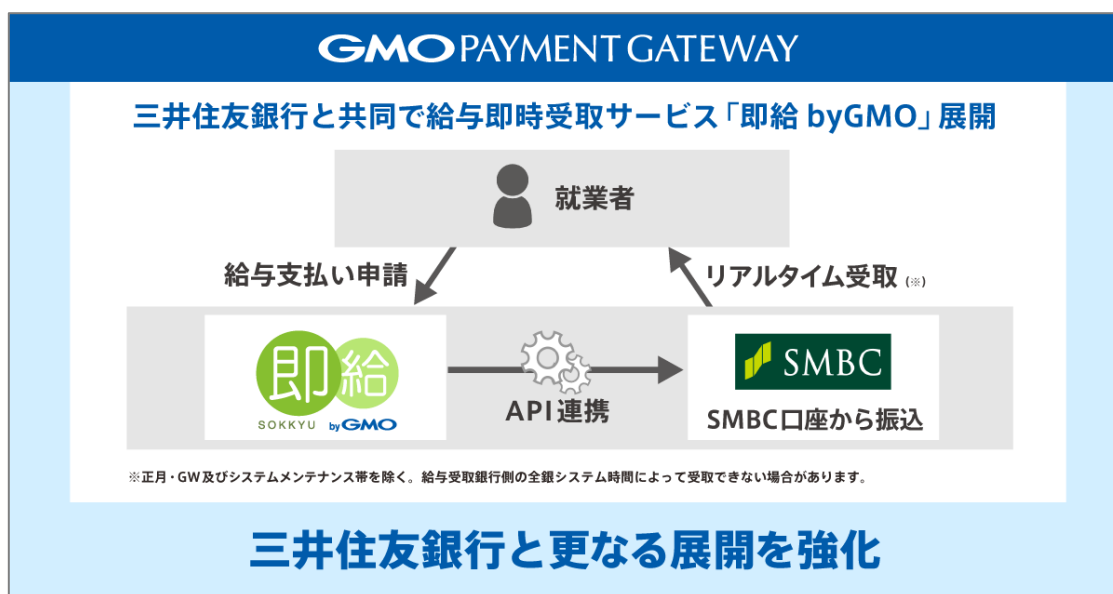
GMO PAYMENT GATEWAY

三井住友銀行と共同で給与即時受取サービス「即給 byGMO」展開

就業者

給与支払い申請

リアルタイム受取 (※)

即 給

SOKKYU by GMO

API連携

SMBC

SMBC口座から振込

※正月・GW及びシステムメンテナンス帯を除く。給与受取銀行側の全銀システム時間によって受取できない場合があります。

三井住友銀行と更なる展開を強化